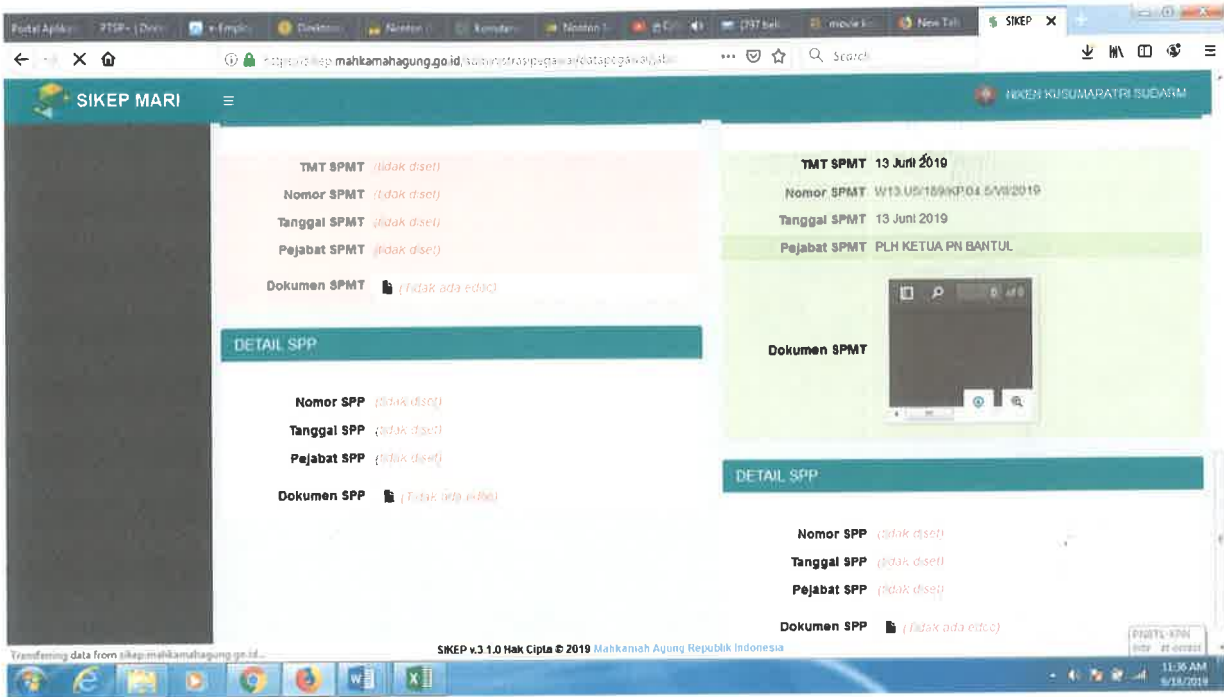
Portal Aplikasi | PTSP - [Dom | e-Emplo | Direktori | Nonton | Kompas | Nonton | | 797 bet | movie | New Tab | SIKEP ×

https://sikep.mahkamahagung.go.id/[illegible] ... Search

SIKEP MARI ≡ NIKEN KUSUMAPATRI SUDARM

TMT SPMT (tidak diset)
Nomor SPMT (tidak diset)
Tanggal SPMT (tidak diset)
Pejabat SPMT (tidak diset)
Dokumen SPMT (Tidak ada edoc)

DETAIL SPP

Nomor SPP (tidak diset)
Tanggal SPP (tidak diset)
Pejabat SPP (tidak diset)
Dokumen SPP (Tidak ada edoc)

TMT SPMT 13 Juni 2019
Nomor SPMT W13.U5/189/KP.04.5/VI/2019
Tanggal SPMT 13 Juni 2019
Pejabat SPMT PLH KETUA PN BANTUL
Dokumen SPMT

DETAIL SPP

Nomor SPP (tidak diset)
Tanggal SPP (tidak diset)
Pejabat SPP (tidak diset)
Dokumen SPP (Tidak ada edoc)

Transferring data from sikep.mahkamahagung.go.id...
SIKEP v.3 1.0 Hak Cipta © 2019 Mahkamah Agung Republik Indonesia

11:36 AM
6/18/2019